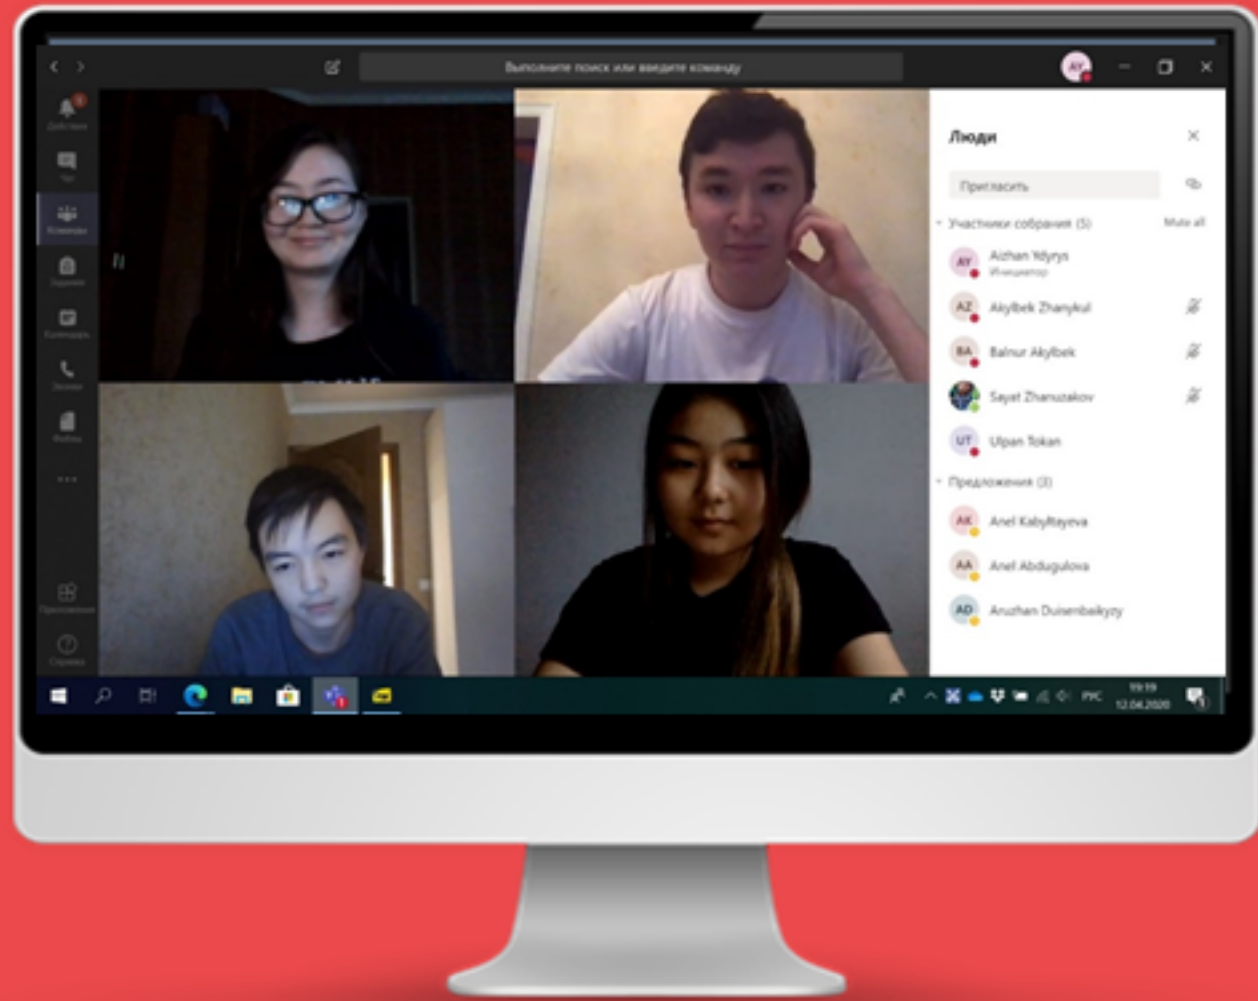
Выполните поиск или введите команду

AY

Люди

Пригласить

Участники собрания (5)

Mute all

AY Aizhan Ydyrys
Инициатор

AZ Akylbek Zhanykul

BA Balnur Akylbek

Sayat Zhanuzakov

UT Ulpan Tokan

Предложения (3)

AK Anel Kabyltayeva

AA Anel Abdugulova

AD Aruzhan Duisenbaikyzy

Действия

Чат

Команды

Задания

Календарь

Звонки

Файлы

...

Приложения

Справка

РУС

19:19
12.04.2020